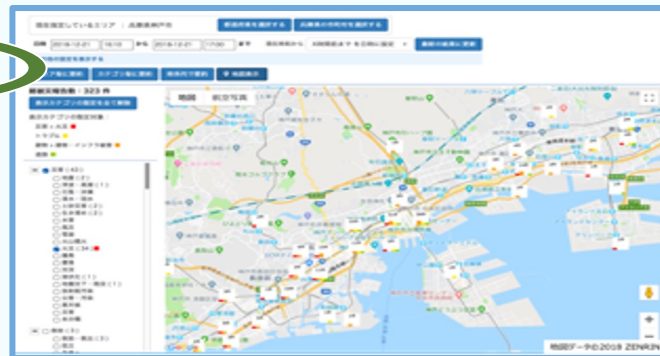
現在指定しているエリア：兵庫県神戸市 都道府県を選択する 兵庫県の市町村を選択する

日時 2018-12-21 16:10 から 2018-12-21 17:00 まで 現在時刻から 6時間前まで を日時に設定 最新の結果に更新

ア順に更新 カテゴリ順に更新 発生時刻で更新 地図表示

総報告件数：323 件

表示カテゴリの設定をまとめて解除

地図 航空写真

地図データ ©2018 ZENRIN